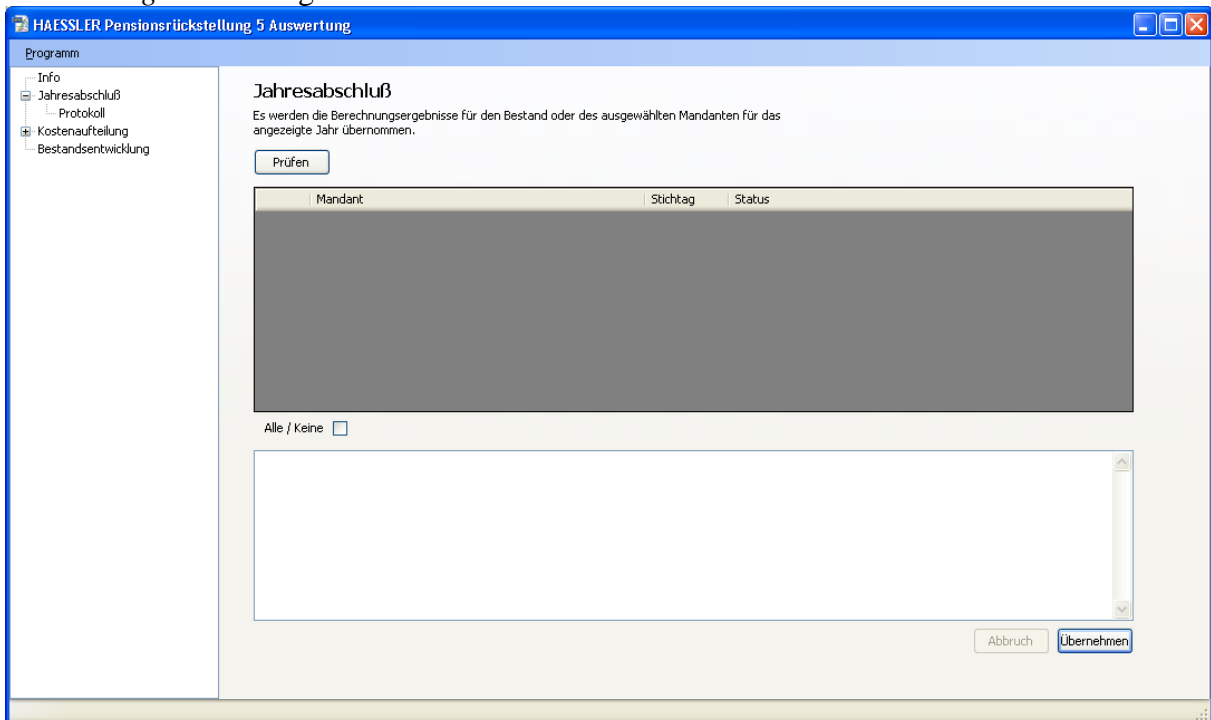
HAESSLER Pensionsrückstellung 5 Auswertung

Programm

Info
Jahresabschluß
Protokoll
Kostenaufteilung
Bestandsentwicklung

Jahresabschluß

Es werden die Berechnungsergebnisse für den Bestand oder des ausgewählten Mandanten für das angezeigte Jahr übernommen.

Prüfen

| | Mandant | Stichtag | Status |
|---|---|---|---|

Alle / Keine

Abbruch Übernehmen